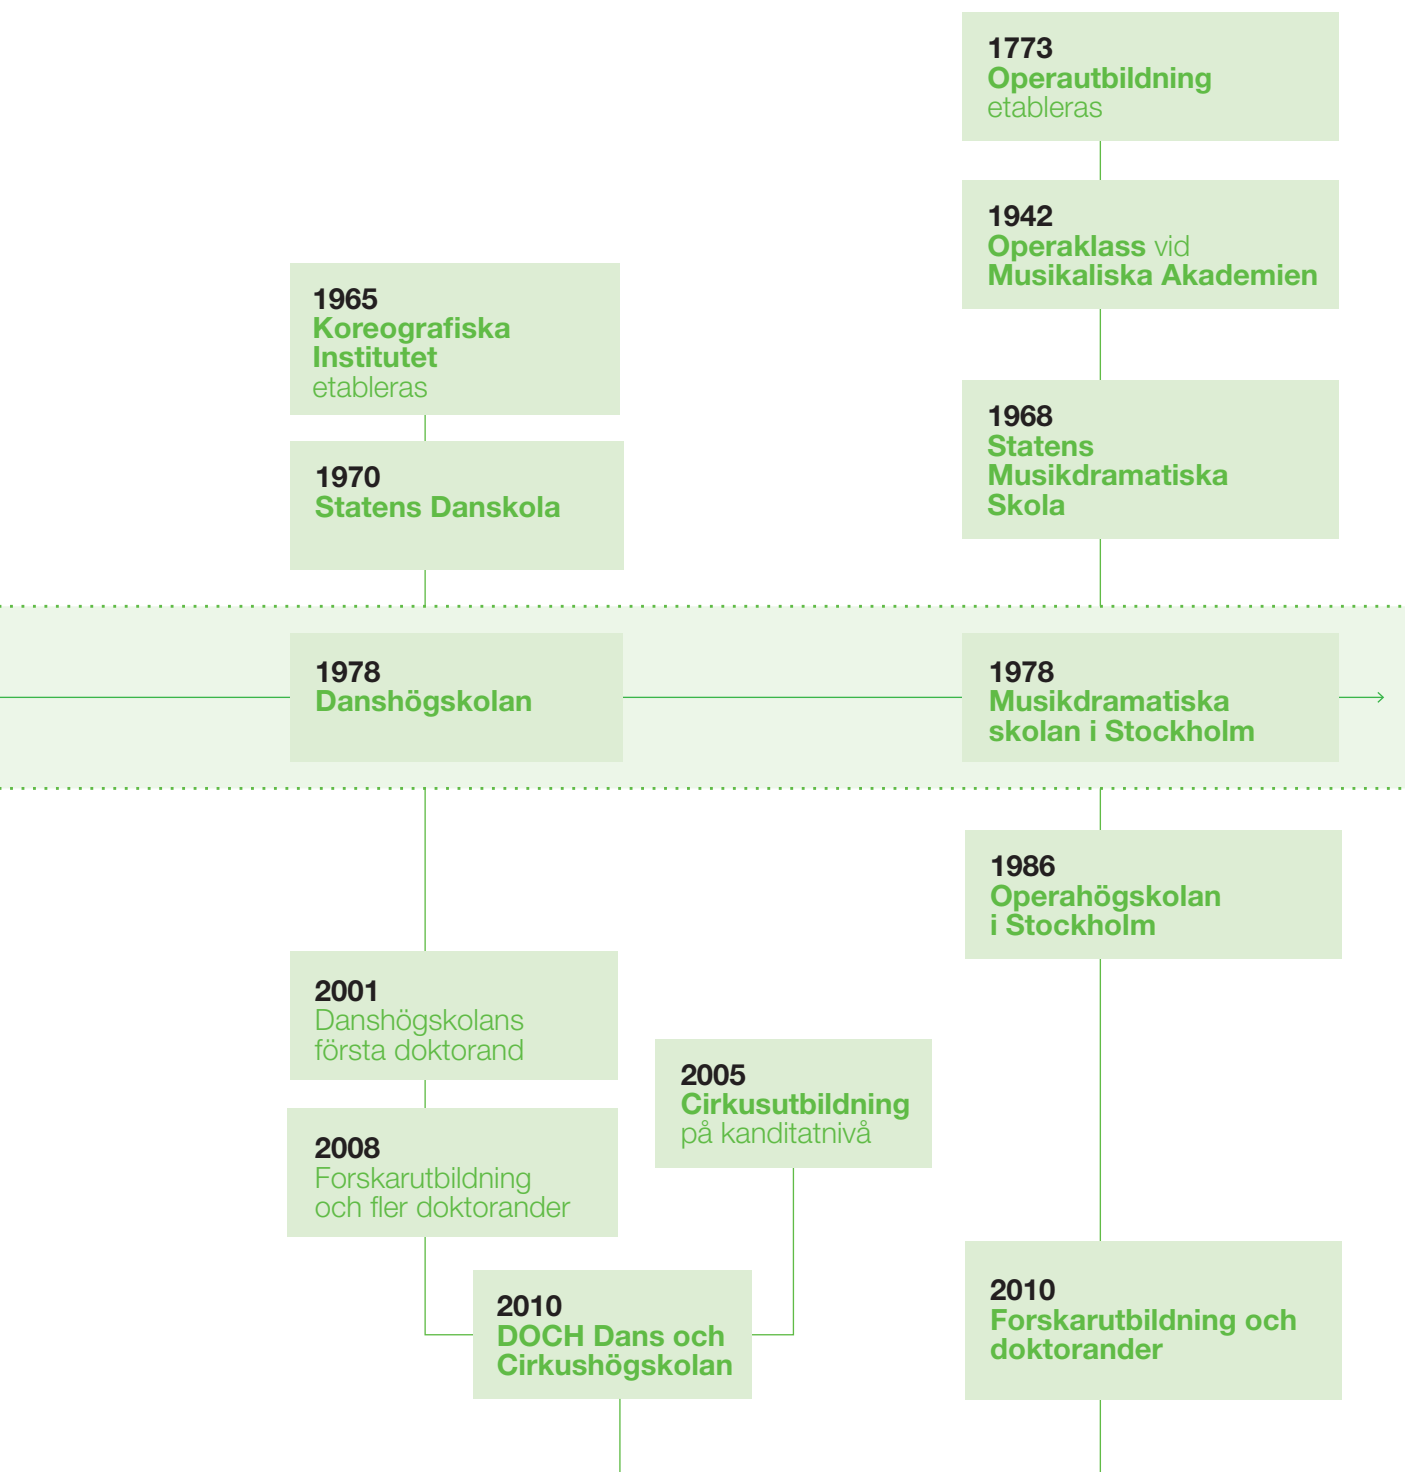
1773
Operautbildning
etableras

1942
Operaklass vid
Musikaliska Akademien

1965
Koreografiska
Institutet
etableras

1970
Statens Danskola

1968
Statens
Musikdramatiska
Skola

1978
Danshögskolan

1978
Musikdramatiska
skolan i Stockholm

1986
Operahögskolan
i Stockholm

2001
Danshögskolans
första doktorand

2005
Cirkusutbildning
på kanditatnivå

2008
Forskarutbildning
och fler doktorander

2010
DOCH Dans och
Cirkushögskolan

2010
Forskarutbildning och
doktorander